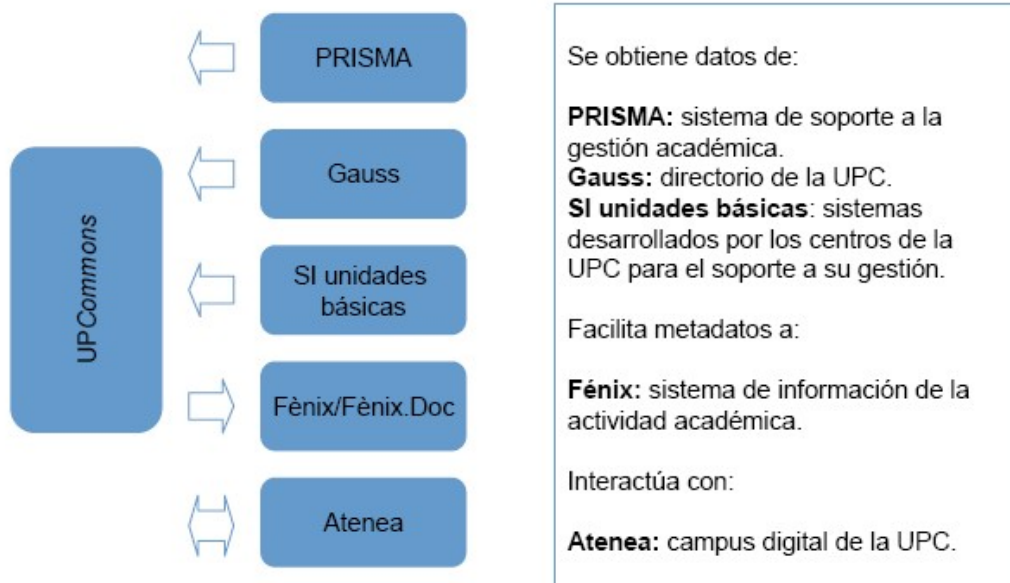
UPCommons

PRISMA

Gauss

SI unidades básicas

Fènix/Fènix.Doc

Atenea

Se obtiene datos de:

**PRISMA:** sistema de soporte a la gestión académica.
**Gauss:** directorio de la UPC.
**SI unidades básicas**: sistemas desarrollados por los centros de la UPC para el soporte a su gestión.

Facilita metadatos a:

**Fénix:** sistema de información de la actividad académica.

Interactúa con:

**Atenea:** campus digital de la UPC.